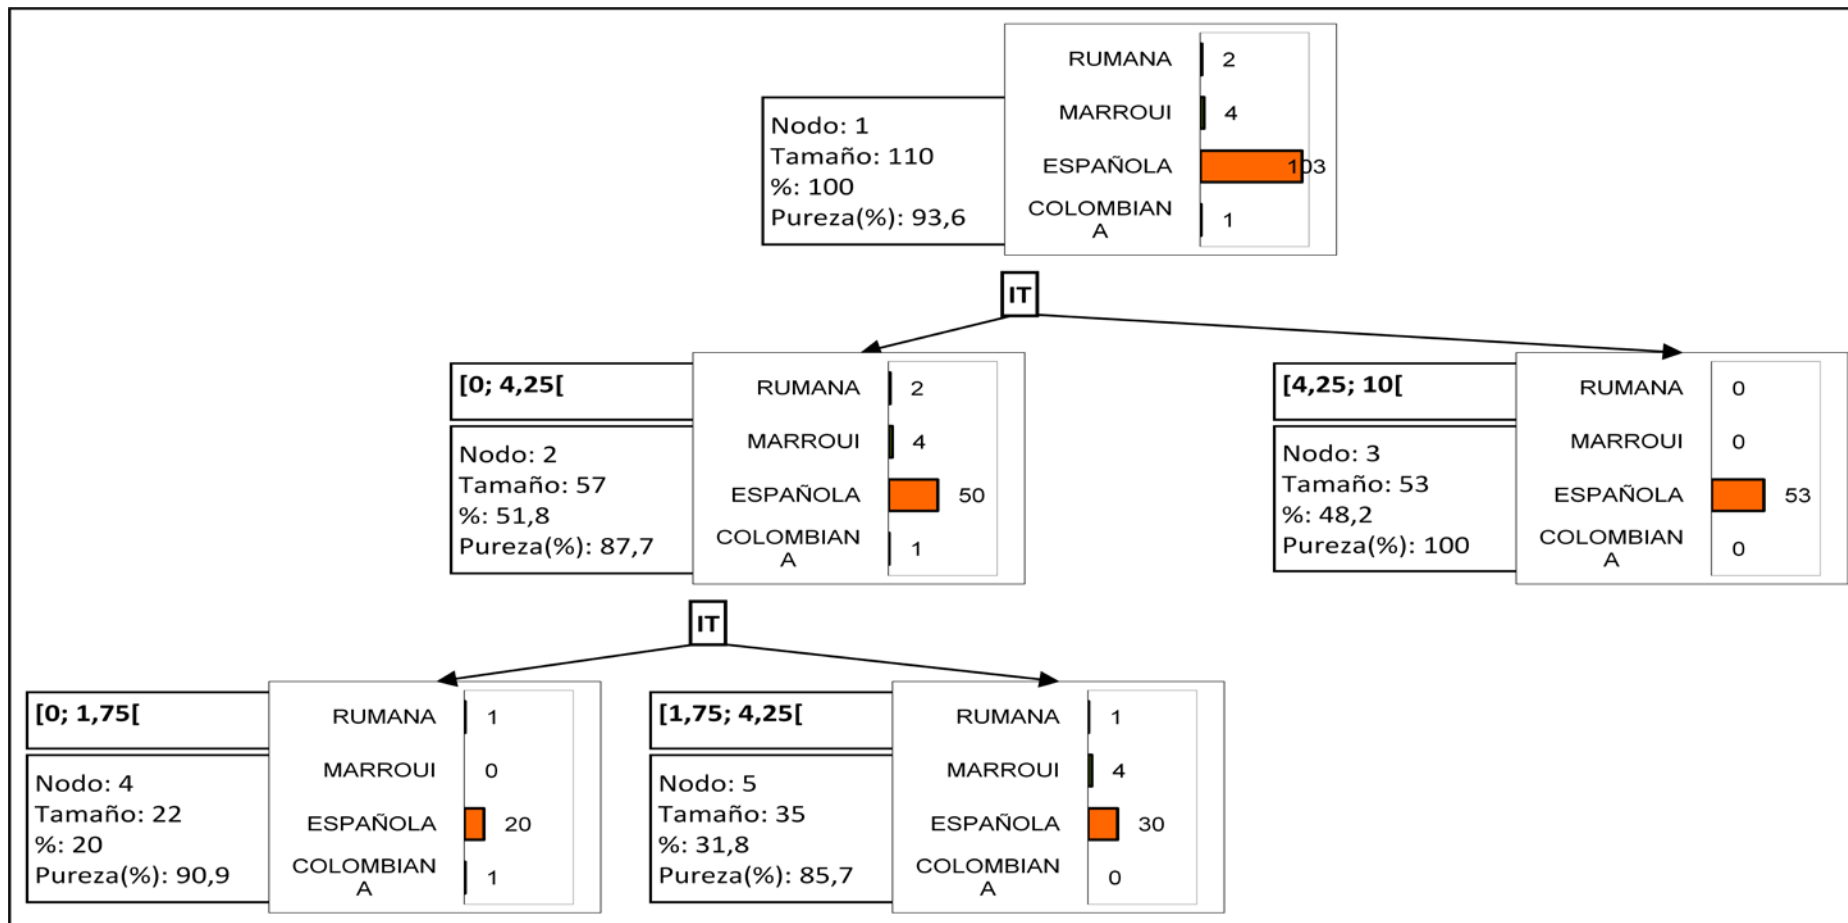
Nodo: 1
Tamaño: 110
%: 100
Pureza(%): 93,6

RUMANA 2
MARROUI 4
ESPAÑOLA 103
COLOMBIAN A 1

IT

[0; 4,25[

Nodo: 2
Tamaño: 57
%: 51,8
Pureza(%): 87,7

RUMANA 2
MARROUI 4
ESPAÑOLA 50
COLOMBIAN A 1

[4,25; 10[

Nodo: 3
Tamaño: 53
%: 48,2
Pureza(%): 100

RUMANA 0
MARROUI 0
ESPAÑOLA 53
COLOMBIAN A 0

IT

[0; 1,75[

Nodo: 4
Tamaño: 22
%: 20
Pureza(%): 90,9

RUMANA 1
MARROUI 0
ESPAÑOLA 20
COLOMBIAN A 1

[1,75; 4,25[

Nodo: 5
Tamaño: 35
%: 31,8
Pureza(%): 85,7

RUMANA 1
MARROUI 4
ESPAÑOLA 30
COLOMBIAN A 0